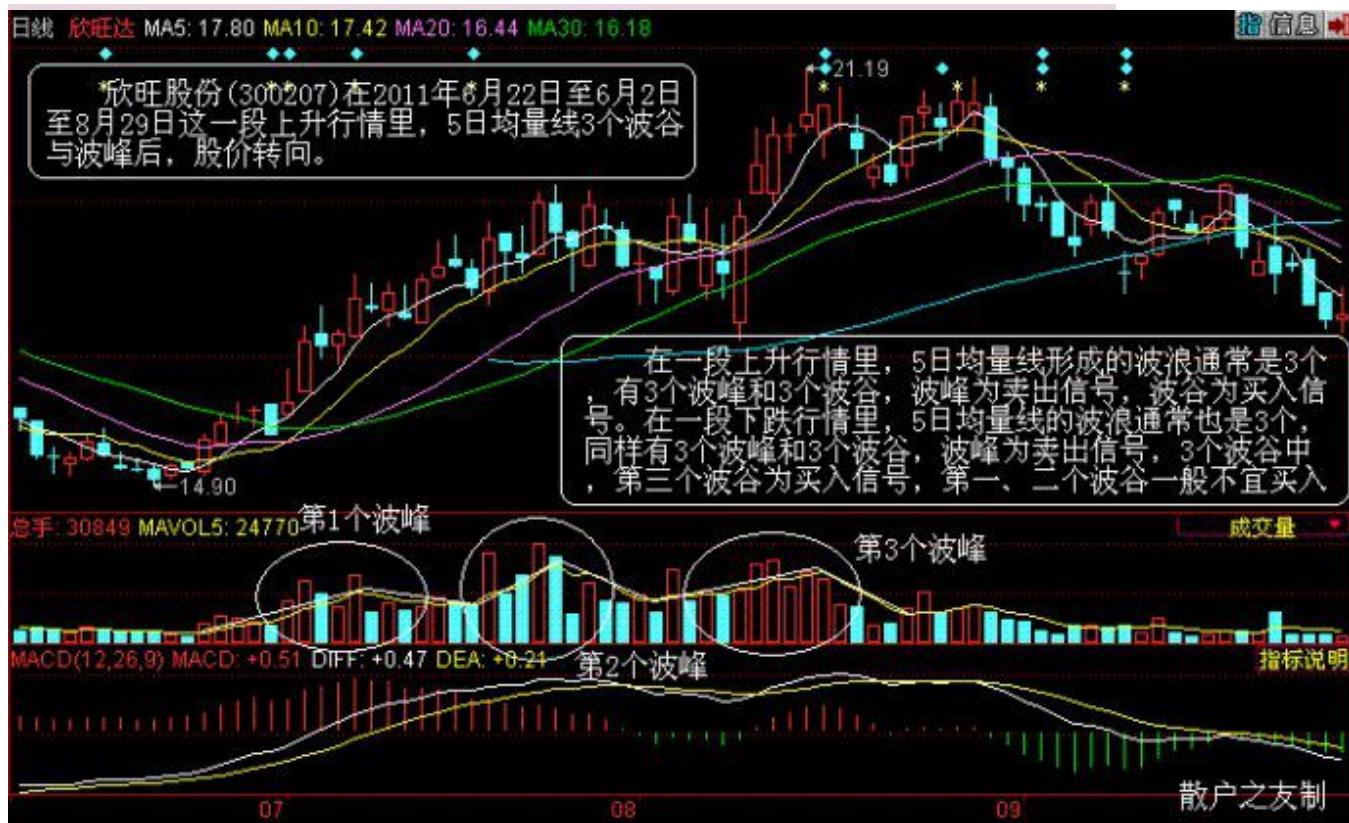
日线 欣旺达 MA5: 17.80 MA10: 17.42 MA20: 16.44 MA30: 16.18

指 信息

欣旺股份(300207)在2011年6月22日至6月2日至8月29日这一段上升行情里，5日均量线3个波谷与波峰后，股价转向。

21.19

在一段上升行情里，5日均量线形成的波浪通常是3个，有3个波峰和3个波谷，波峰为卖出信号，波谷为买入信号。在一段下跌行情里，5日均量线的波浪通常也是3个，同样有3个波峰和3个波谷，波峰为卖出信号，3个波谷中，第三个波谷为买入信号，第一、二个波谷一般不宜买入

14.90

总手: 30849 MAVOL5: 24770 第1个波峰

成交量

第3个波峰

MACD(12,26,9) MACD: +0.51 DIFF: +0.47 DEA: +0.21 第2个波峰

指标说明

07 08 09

散户之友制